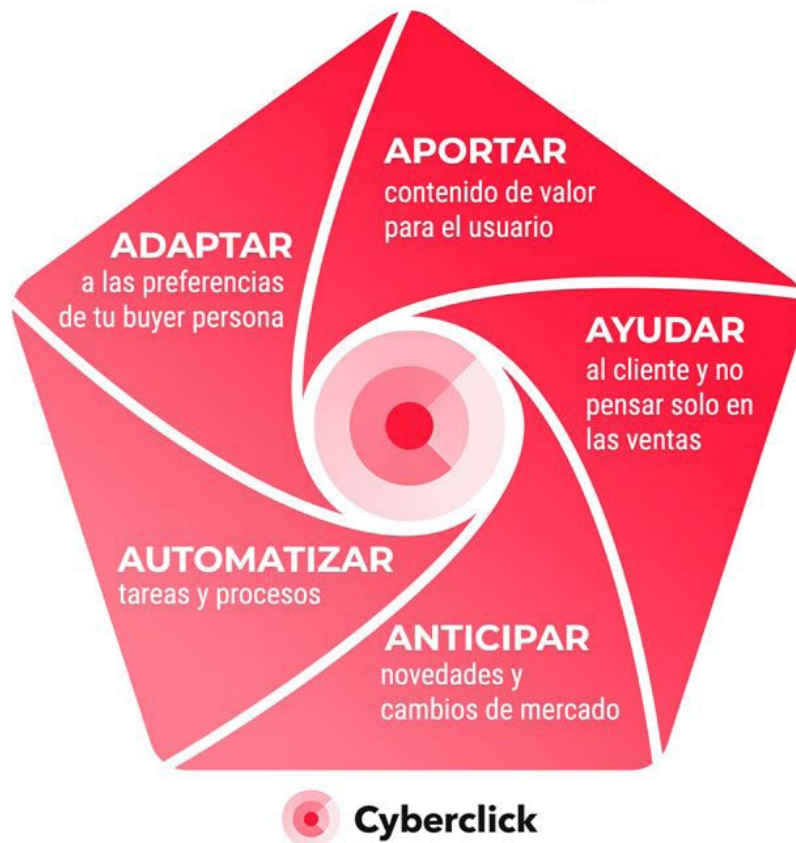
APORTAR
contenido de valor para el usuario

ADAPTAR
a las preferencias de tu buyer persona

AYUDAR
al cliente y no pensar solo en las ventas

AUTOMATIZAR
tareas y procesos

ANTICIPAR
novedades y cambios de mercado

Cyberclick